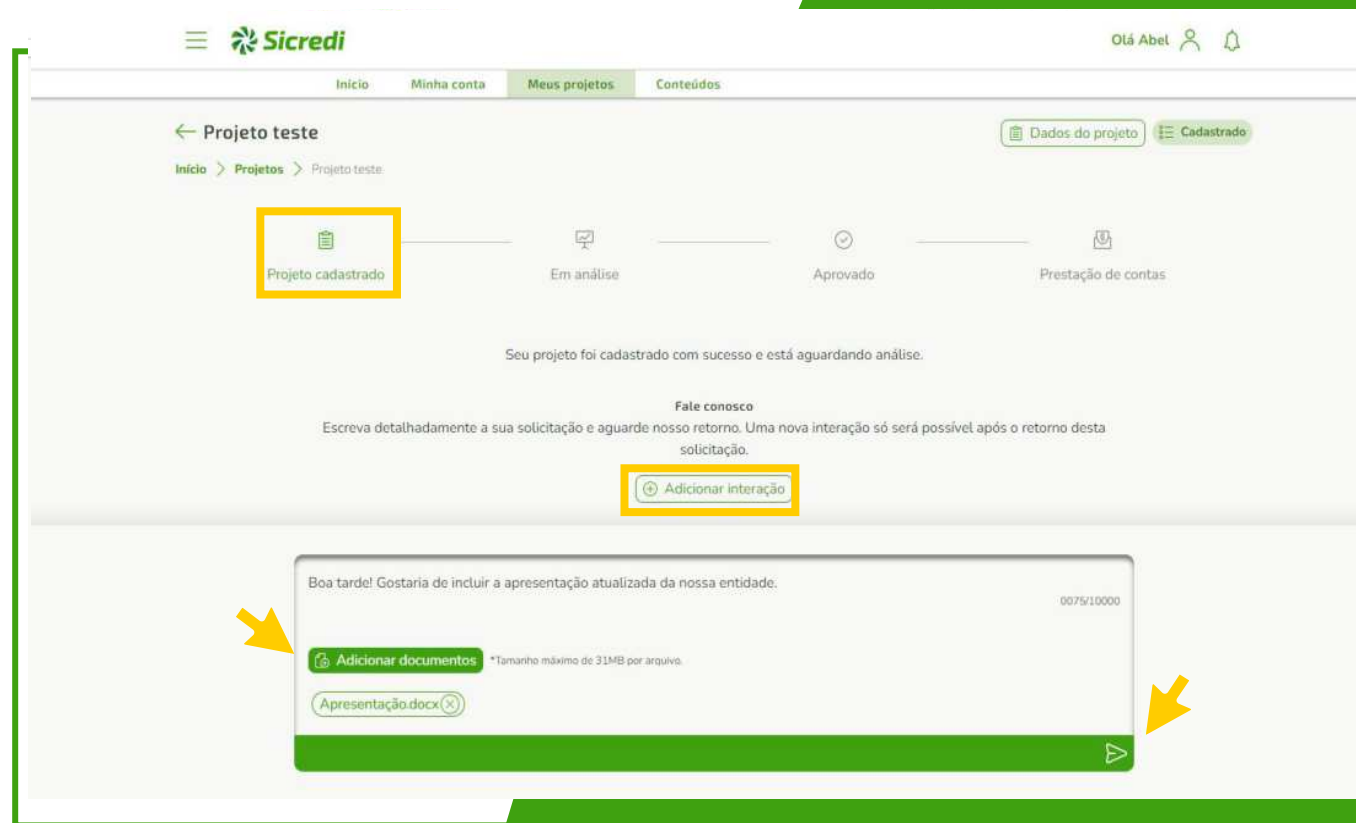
Sicredi

Olá Abel

Início Minha conta Meus projetos Conteúdos

← Projeto teste

Dados do projeto Cadastrado

Início > Projetos > Projeto teste

Projeto cadastrado Em análise Aprovado Prestação de contas

Seu projeto foi cadastrado com sucesso e está aguardando análise.

Fale conosco

Escreva detalhadamente a sua solicitação e aguarde nosso retorno. Uma nova interação só será possível após o retorno desta solicitação.

Adicionar interação

Boa tarde! Gostaria de incluir a apresentação atualizada da nossa entidade.

0075/10000

Adicionar documentos *Tamanho máximo de 31MB por arquivo.

Apresentação.docx